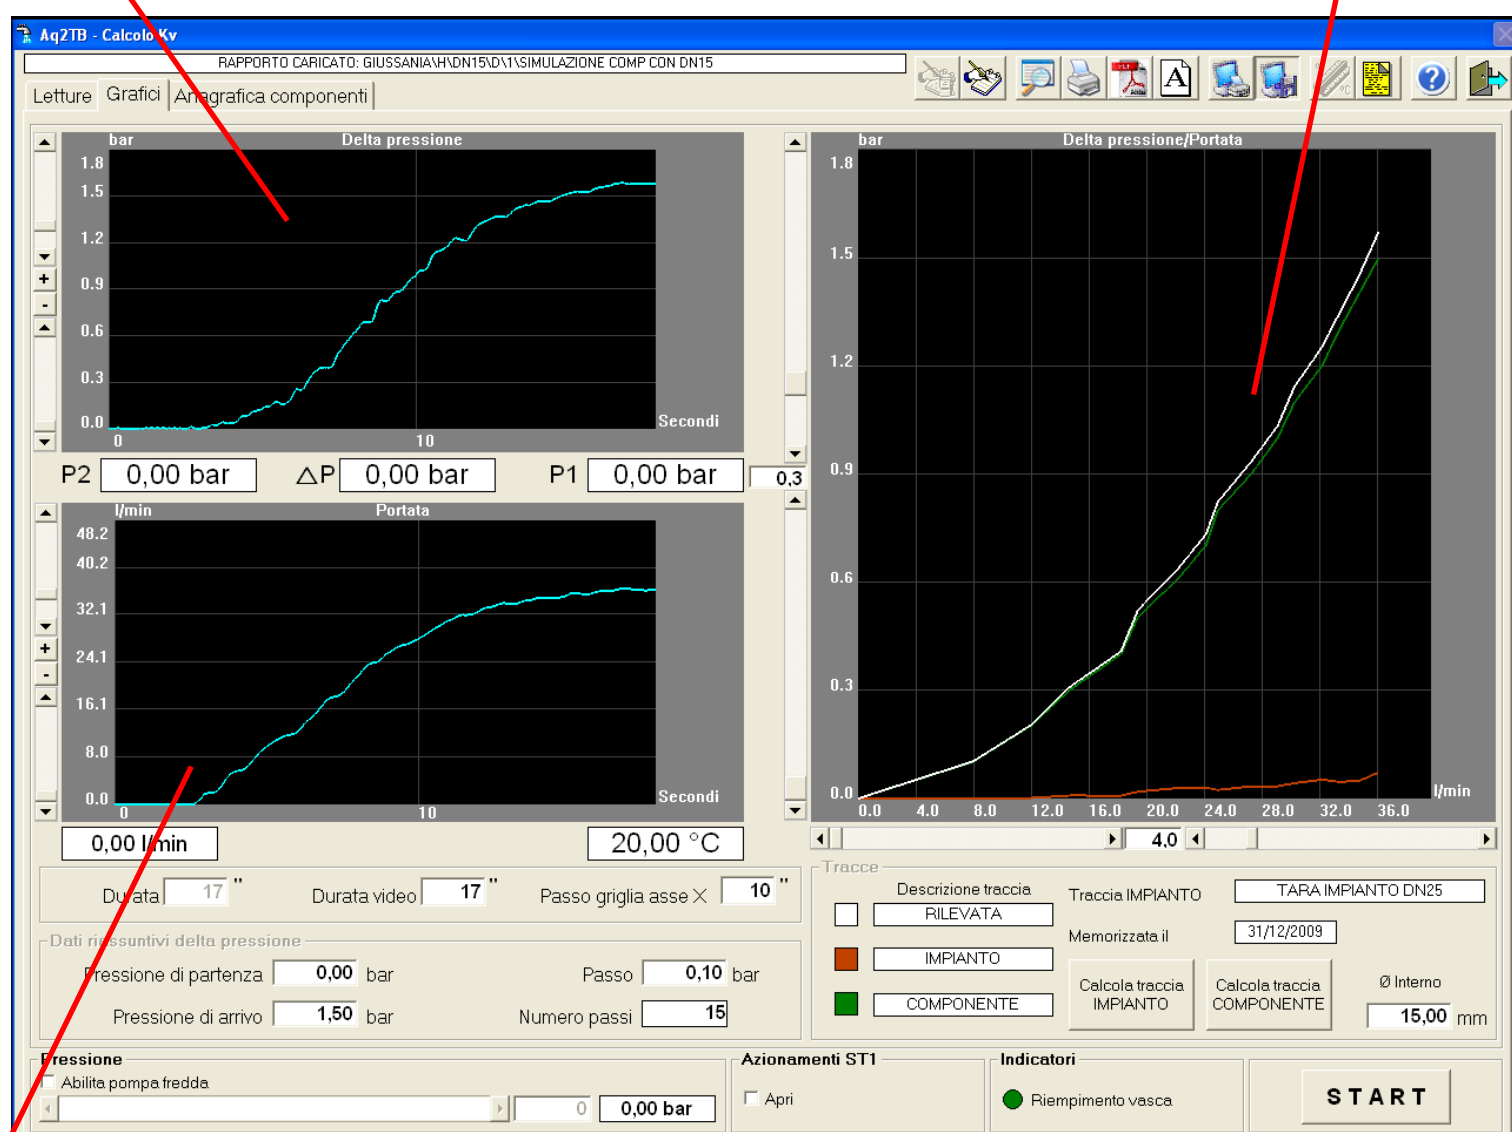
Aq2TB - Calcolo Kv

RAPPORTO CARICATO: GIUSSANIA\H\DN15\D\1\SIMULAZIONE COMP CON DN15

Letture Grafici Anagrafica componenti

bar Delta pressione

1.8
1.5
1.2
0.9
0.6
0.3
0.0

0 10 Secondi

+
-

P2 0,00 bar △P 0,00 bar P1 0,00 bar 0,3

l/min Portata

48.2
40.2
32.1
24.1
16.1
8.0
0.0

0 10 Secondi

+
-

0,00 l/min 20,00 °C

bar Delta pressione/Portata

1.8
1.5
1.2
0.9
0.6
0.3
0.0

0.0 4.0 8.0 12.0 16.0 20.0 24.0 28.0 32.0 36.0 l/min

4,0

Durata 17 " Durata video 17 " Passo griglia asse X 10 "

Dati riassuntivi delta pressione

Pressione di partenza 0,00 bar Passo 0,10 bar

Pressione di arrivo 1,50 bar Numero passi 15

Tracce

Descrizione traccia

RILEVATA

IMPIANTO

COMPONENTE

Traccia IMPIANTO TARA IMPIANTO DN25

Memorizzata il 31/12/2009

Calcola traccia IMPIANTO

Calcola traccia COMPONENTE

Ø Interno 15,00 mm

Pressione

Abilita pompa fredda

0 0,00 bar

Azionamenti ST1

Apri

Indicatori

Riempimento vasca

START